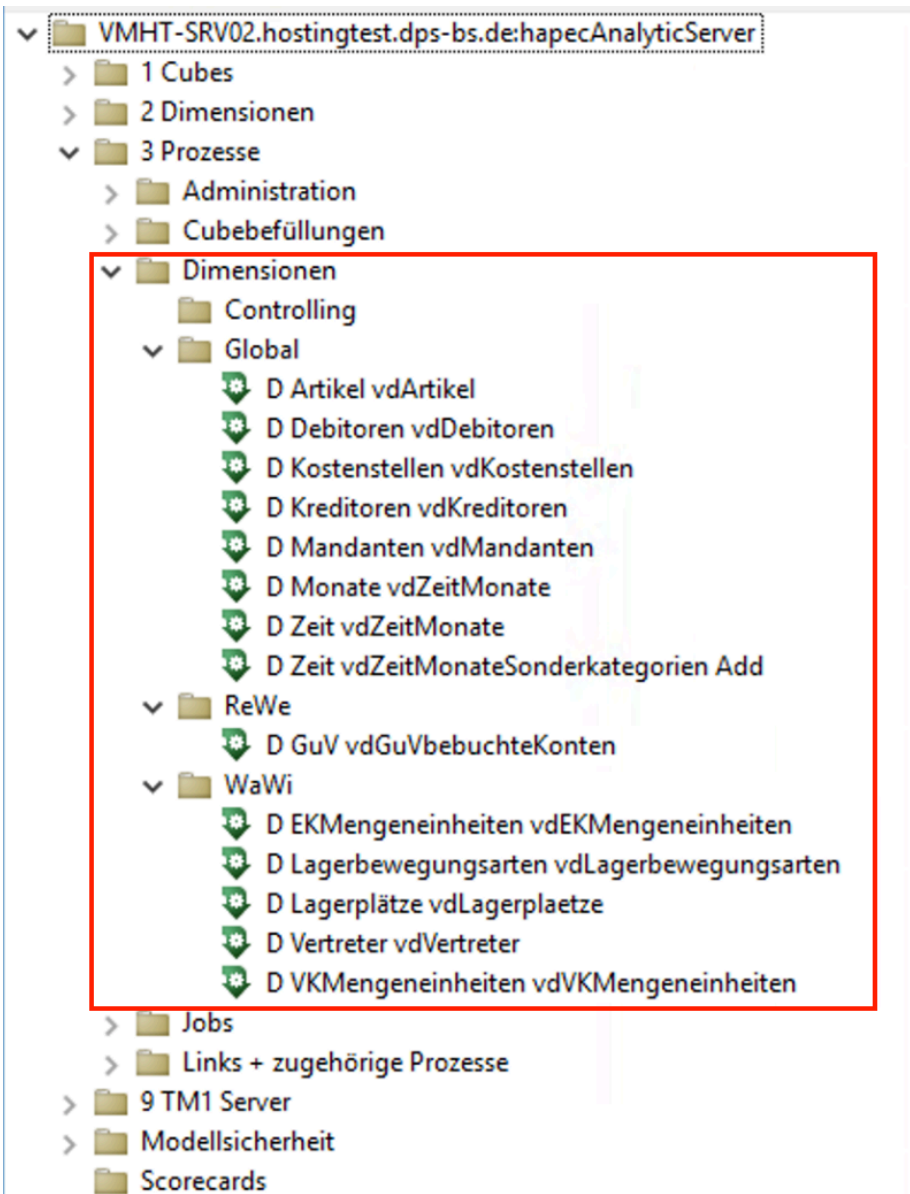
VMHT-SRV02.hostingtest.dps-bs.de:hapecAnalyticServer
1 Cubes
2 Dimensionen
3 Prozesse
Administration
Cubebefüllungen
Dimensionen
Controlling
Global
D Artikel vdArtikel
D Debitoren vdDebitoren
D Kostenstellen vdKostenstellen
D Kreditoren vdKreditoren
D Mandanten vdMandanten
D Monate vdZeitMonate
D Zeit vdZeitMonate
D Zeit vdZeitMonateSonderkategorien Add
ReWe
D GuV vdGuVbebuchteKonten
WaWi
D EKMengeneinheiten vdEKMengeneinheiten
D Lagerbewegungsarten vdLagerbewegungsarten
D Lagerplätze vdLagerplaetze
D Vertreter vdVertreter
D VKMengeneinheiten vdVKMengeneinheiten
Jobs
Links + zugehörige Prozesse
9 TM1 Server
Modellsicherheit
Scorecards